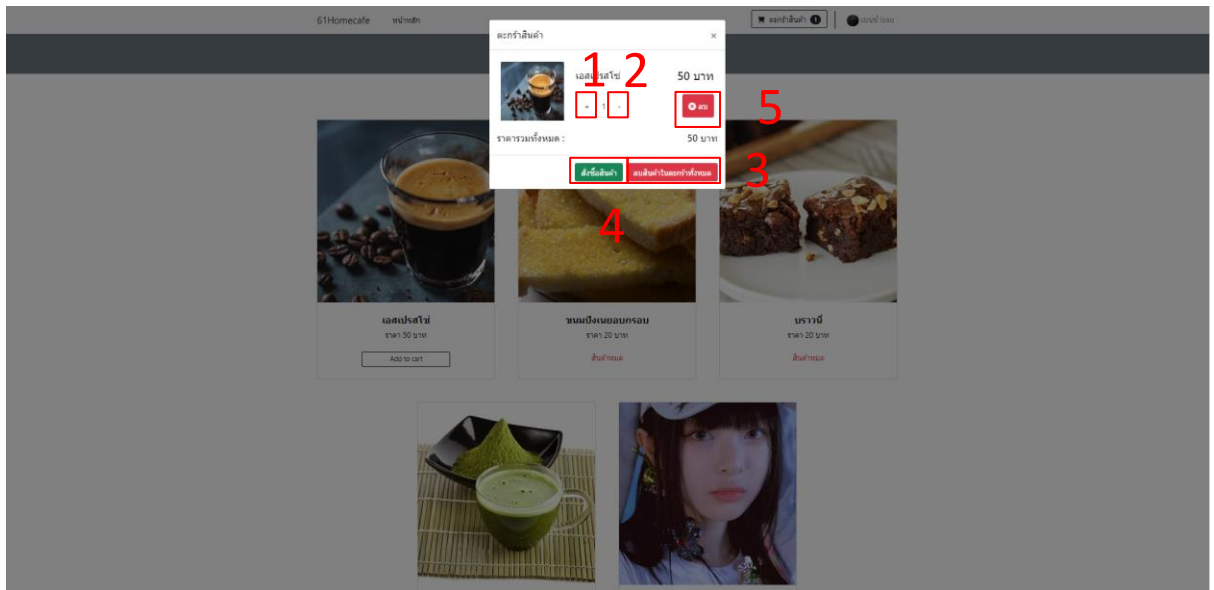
61Homecafe หน้าหลัก

ตะกร้าสินค้า 1

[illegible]

ตะกร้าสินค้า ×

เอสเปรสโซ่ 50 บาท

1 2

+ 1 -

ลบ 5

ราคารวมทั้งหมด : 50 บาท

สั่งซื้อสินค้า ลบสินค้าในตะกร้าทั้งหมด 3

4

เอสเปรสโซ่
ราคา 50 บาท
Add to cart

ขนมปังเนยอบกรอบ
ราคา 20 บาท
สินค้าหมด

บราวนี่
ราคา 20 บาท
สินค้าหมด